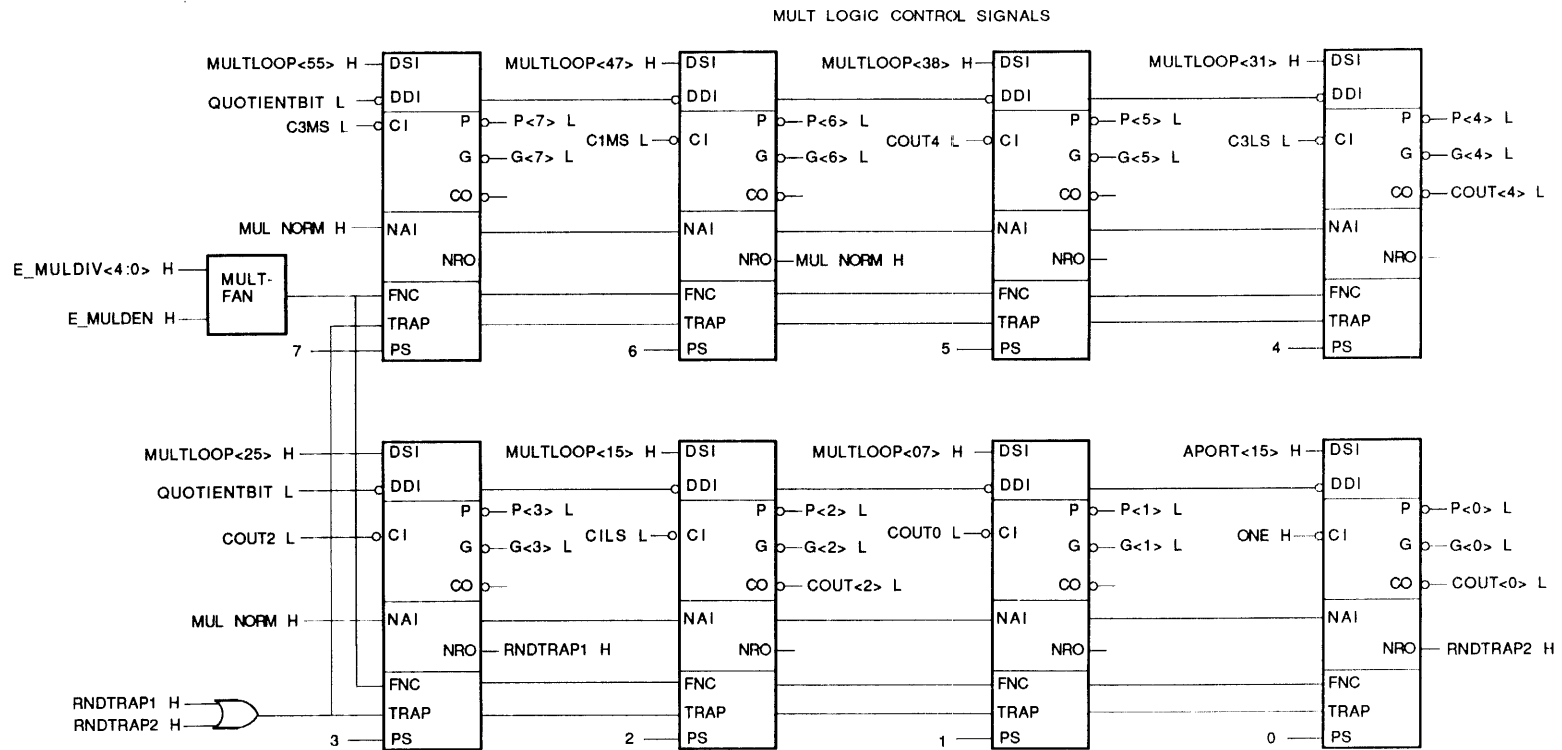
MULT LOGIC CONTROL SIGNALS

MULTLOOP<55> H
DSI
QUOTIENTBIT L
DDI
C3MS L
CI
P
P<7> L
G
G<7> L
CO
MUL NORM H
NAI
NRO
E_MULDIV<4:0> H
MULT-FAN
E_MULDEN H
FNC
TRAP
7
PS

MULTLOOP<47> H
DSI
DDI
C1MS L
CI
P
P<6> L
G
G<6> L
CO
NAI
NRO
MUL NORM H
FNC
TRAP
6
PS

MULTLOOP<38> H
DSI
DDI
COUT4 L
CI
P
P<5> L
G
G<5> L
CO
NAI
NRO
FNC
TRAP
5
PS

MULTLOOP<31> H
DSI
DDI
C3LS L
CI
P
P<4> L
G
G<4> L
CO
COUT<4> L
NAI
NRO
FNC
TRAP
4
PS

MULTLOOP<25> H
DSI
QUOTIENTBIT L
DDI
COUT2 L
CI
P
P<3> L
G
G<3> L
CO
MUL NORM H
NAI
NRO
RNDTRAP1 H
RNDTRAP1 H
RNDTRAP2 H
FNC
TRAP
3
PS

MULTLOOP<15> H
DSI
DDI
CILS L
CI
P
P<2> L
G
G<2> L
CO
COUT<2> L
NAI
NRO
FNC
TRAP
2
PS

MULTLOOP<07> H
DSI
DDI
COUT0 L
CI
P
P<1> L
G
G<1> L
CO
NAI
NRO
FNC
TRAP
1
PS

APORT<15> H
DSI
DDI
ONE H
CI
P
P<0> L
G
G<0> L
CO
COUT<0> L
NAI
NRO
RNDTRAP2 H
FNC
TRAP
0
PS